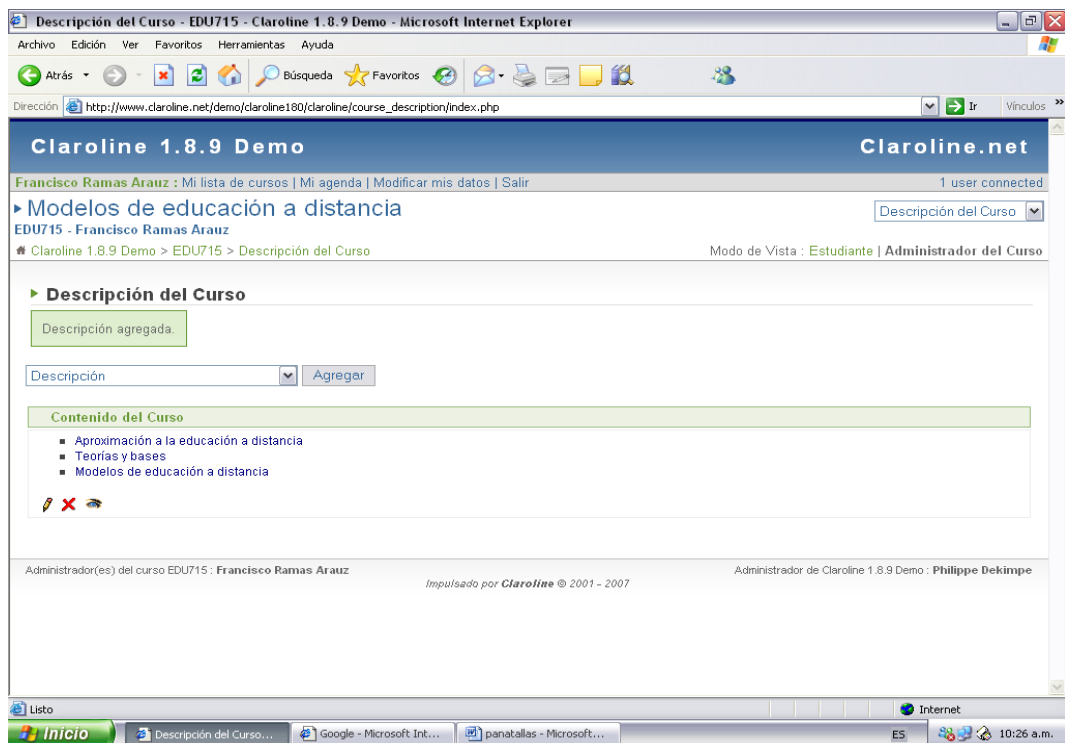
Descripción del Curso - EDU715 - Claroline 1.8.9 Demo - Microsoft Internet Explorer

Archivo Edición Ver Favoritos Herramientas Ayuda

Atrás Búsqueda Favoritos

Dirección http://www.claroline.net/demo/claroline180/claroline/course_description/index.php Ir Vínculos

Claroline 1.8.9 Demo

Claroline.net

Francisco Ramas Arauz : Mi lista de cursos | Mi agenda | Modificar mis datos | Salir

1 user connected

Modelos de educación a distancia

EDU715 - Francisco Ramas Arauz

Descripción del Curso

Claroline 1.8.9 Demo > EDU715 > Descripción del Curso

Modo de Vista : Estudiante | Administrador del Curso

Descripción del Curso

Descripción agregada.

Descripción Agregar

Contenido del Curso

- Aproximación a la educación a distancia
- Teorías y bases
- Modelos de educación a distancia

Administrador(es) del curso EDU715 : Francisco Ramas Arauz

Administrador de Claroline 1.8.9 Demo : Philippe Dekimpe

Impulsado por Claroline © 2001 - 2007

Listo

Internet

Inicio Descripción del Curso... Google - Microsoft Int... panatallas - Microsoft... ES 10:26 a.m.